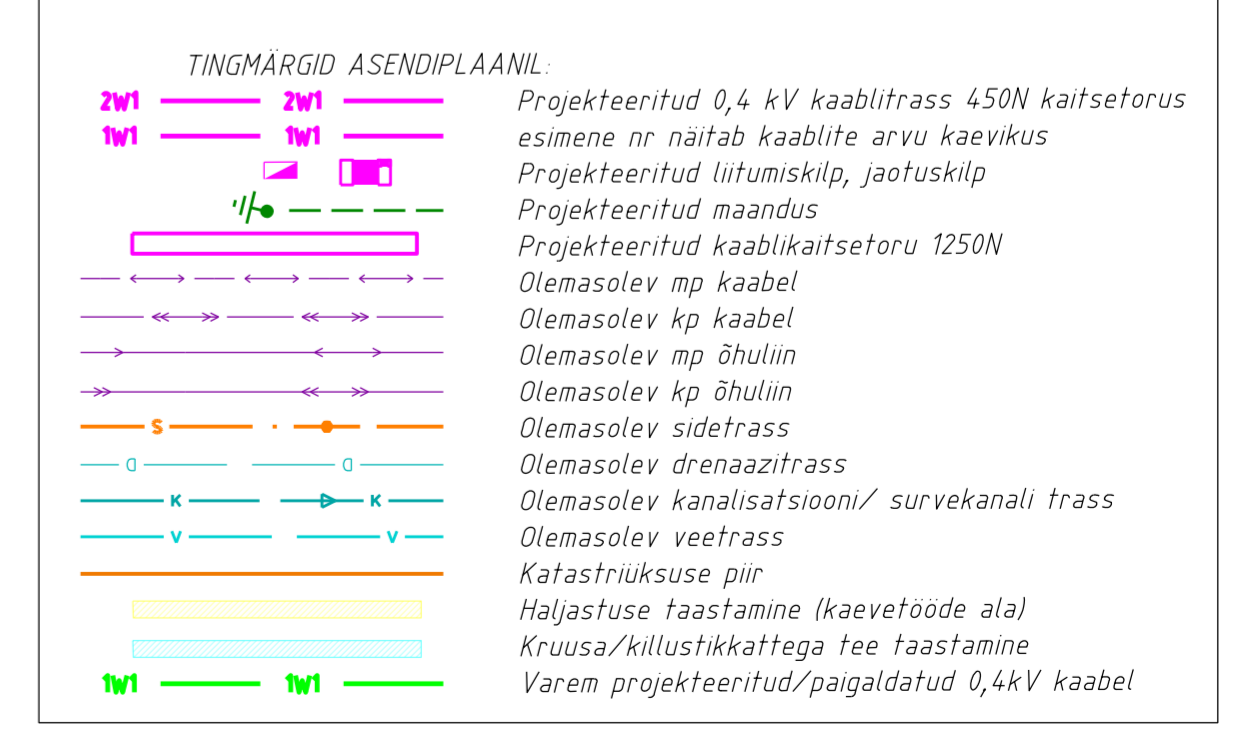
TINGMÄRGID ASENDIPLAANIL:

2W1 2W1 Projekteeritud 0,4 kV kaablitrass 450N kaitsetorus
1W1 1W1 esimene nr näitab kaablite arvu kaevikus
Projekteeritud liitumiskilp, jaotuskilp
Projekteeritud maandus
Projekteeritud kaablikaitsetoru 1250N
Olemasolev mp kaabel
Olemasolev kp kaabel
Olemasolev mp õhuliin
Olemasolev kp õhuliin
S Olemasolev sidetrass
d d Olemasolev drenaazitrass
K K Olemasolev kanalisatsiooni/ survekanali trass
V V Olemasolev veetrass
Katastriüksuse piir
Haljastuse taastamine (kaevetööde ala)
Kruusa/killustikkattega tee taastamine
1W1 1W1 Varem projekteeritud/paigaldatud 0,4kV kaabel